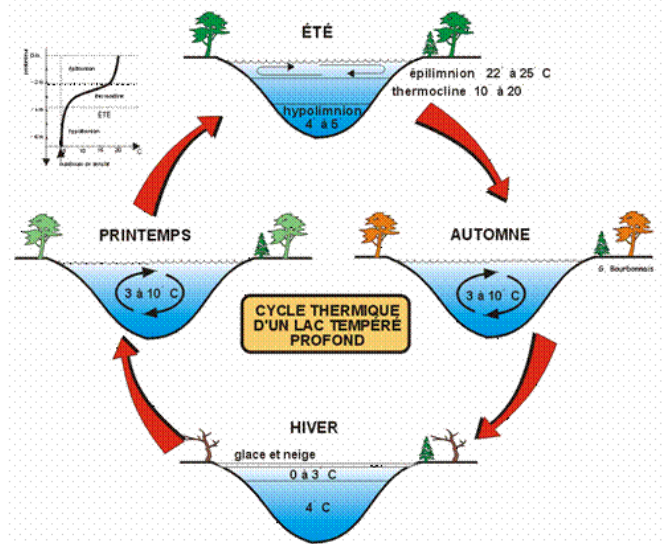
ÉTÉ

épilimnion 22 à 25 C
thermocline 10 à 20
hypolimnion
4 à 5

profondeur
0 m
épilimnion
-2 m
thermocline
ÉTÉ
-4 m
hypolimnion
-6 m
0 5 10 15 20 °C
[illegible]

PRINTEMPS
3 à 10 C

AUTOMNE
3 à 10 C
G. Bourbonnais

CYCLE THERMIQUE D'UN LAC TEMPÉRÉ PROFOND

HIVER
glace et neige
0 à 3 C
4 C